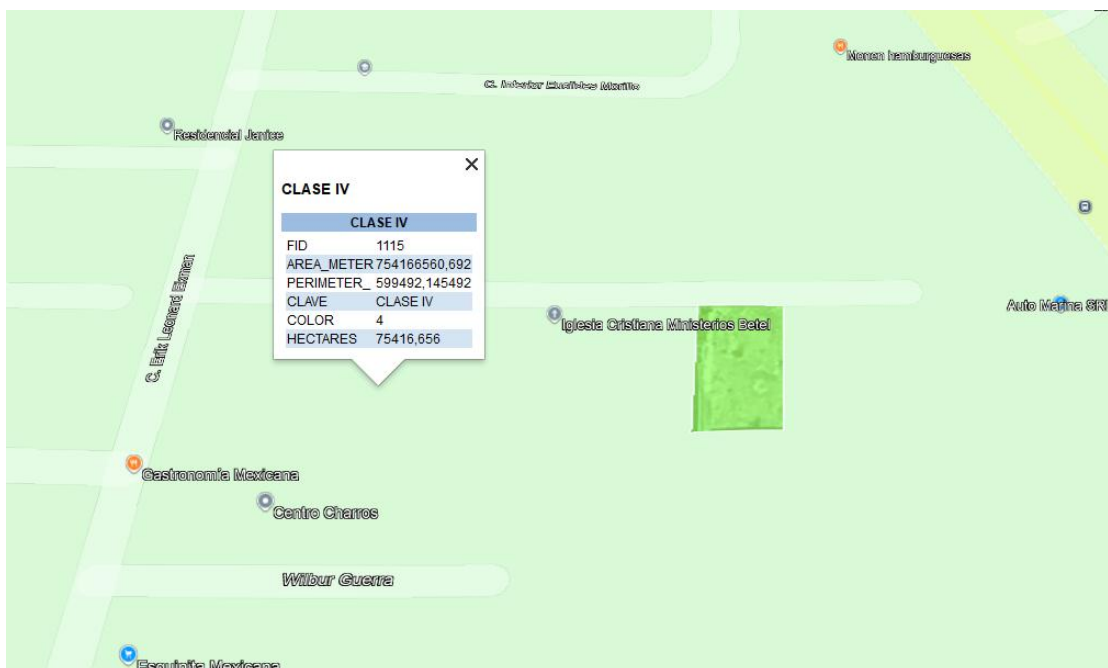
Moren hamburguesas

C. Infantor Eusebio Murillo

Residencial Janice

×

CLASE IV

| CLASE IV | |
|---|---|
| FID | 1115 |
| AREA_METER | 754166560,692 |
| PERIMETER_ | 599492,145492 |
| CLAVE | CLASE IV |
| COLOR | 4 |
| HECTARES | 75416,656 |

C. Erik Leonard Ekman

Iglesia Cristiana Ministerios Betel

Auto Marina SRL

Gastronomia Mexicana

Centro Charros

Wilbur Guerra

Esquinita Mexicana